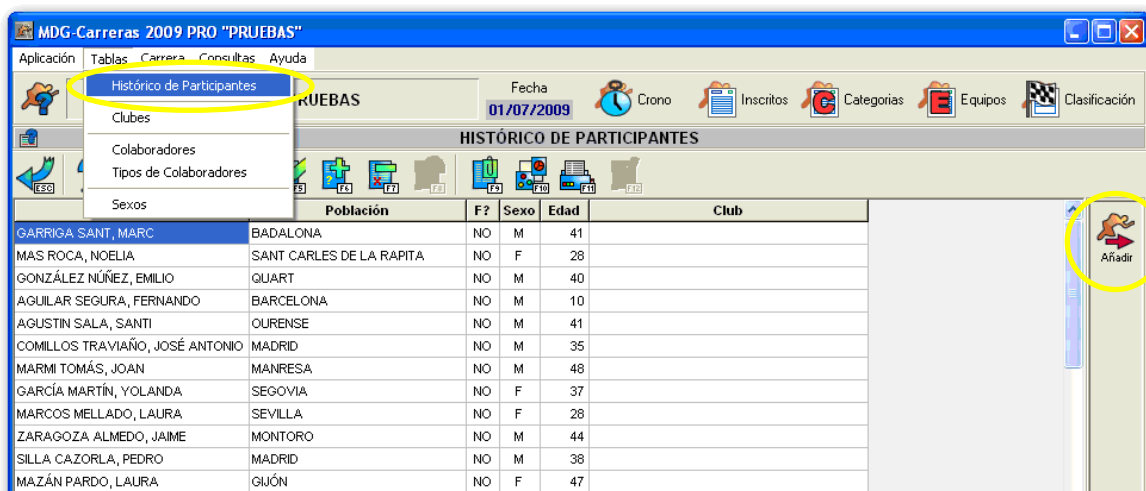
MDG-Carreras 2009 PRO "PRUEBAS"

Aplicación Tablas Carrera Consultas Ayuda

Histórico de Participantes
Clubes
Colaboradores
Tipos de Colaboradores
Sexos

PRUEBAS

Fecha
01/07/2009

Crono Inscritos Categorias Equipos Clasificación

HISTÓRICO DE PARTICIPANTES

ESC F5 F6 F7 F8 F9 F10 F11 F12

| | Población | F? | Sexo | Edad | Club |
|---|---|---|---|---|---|
| GARRIGA SANT, MARC | BADALONA | NO | M | 41 | |
| MAS ROCA, NOELIA | SANT CARLES DE LA RAPITA | NO | F | 28 | |
| GONZÁLEZ NÚÑEZ, EMILIO | QUART | NO | M | 40 | |
| AGUILAR SEGURA, FERNANDO | BARCELONA | NO | M | 10 | |
| AGUSTIN SALA, SANTI | OURENSE | NO | M | 41 | |
| COMILLOS TRAVIAÑO, JOSÉ ANTONIO | MADRID | NO | M | 35 | |
| MARMI TOMÁS, JOAN | MANRESA | NO | M | 48 | |
| GARCÍA MARTÍN, YOLANDA | SEGOVIA | NO | F | 37 | |
| MARCOS MELLADO, LAURA | SEVILLA | NO | F | 28 | |
| ZARAGOZA ALMEDO, JAIME | MONTORO | NO | M | 44 | |
| SILLA CAZORLA, PEDRO | MADRID | NO | M | 38 | |
| MAZÁN PARDO, LAURA | GIJÓN | NO | F | 47 | |

Añadir